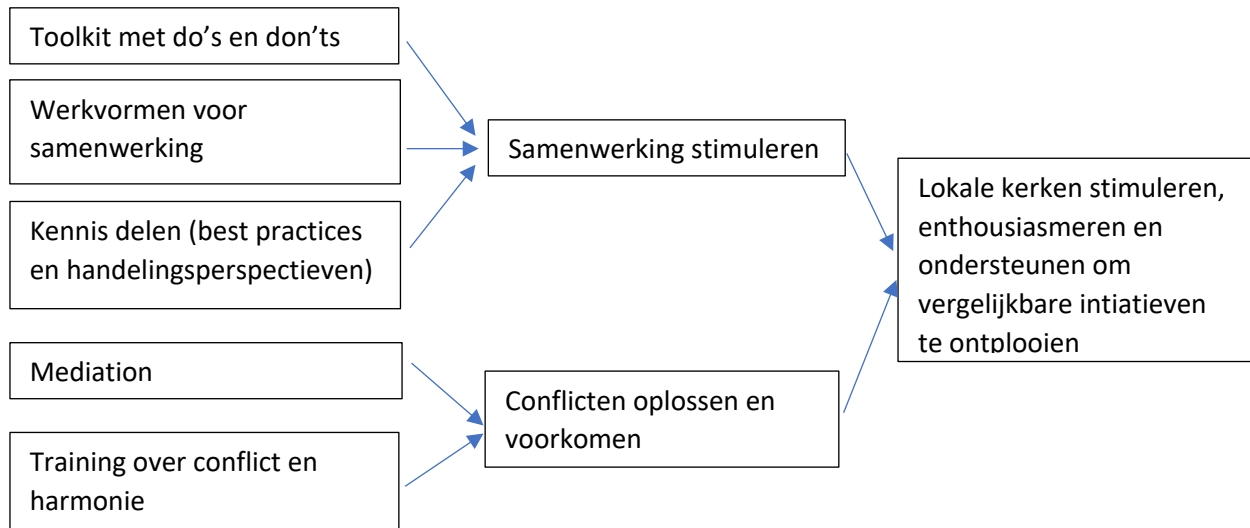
Toolkit met do’s en don’ts

Werkvormen voor samenwerking

Kennis delen (best practices en handelingsperspectieven)

Samenwerking stimuleren

Lokale kerken stimuleren, enthousiasmeren en ondersteunen om vergelijkbare intiatieven te ontplooien

Mediation

Training over conflict en harmonie

Conflicten oplossen en voorkomen